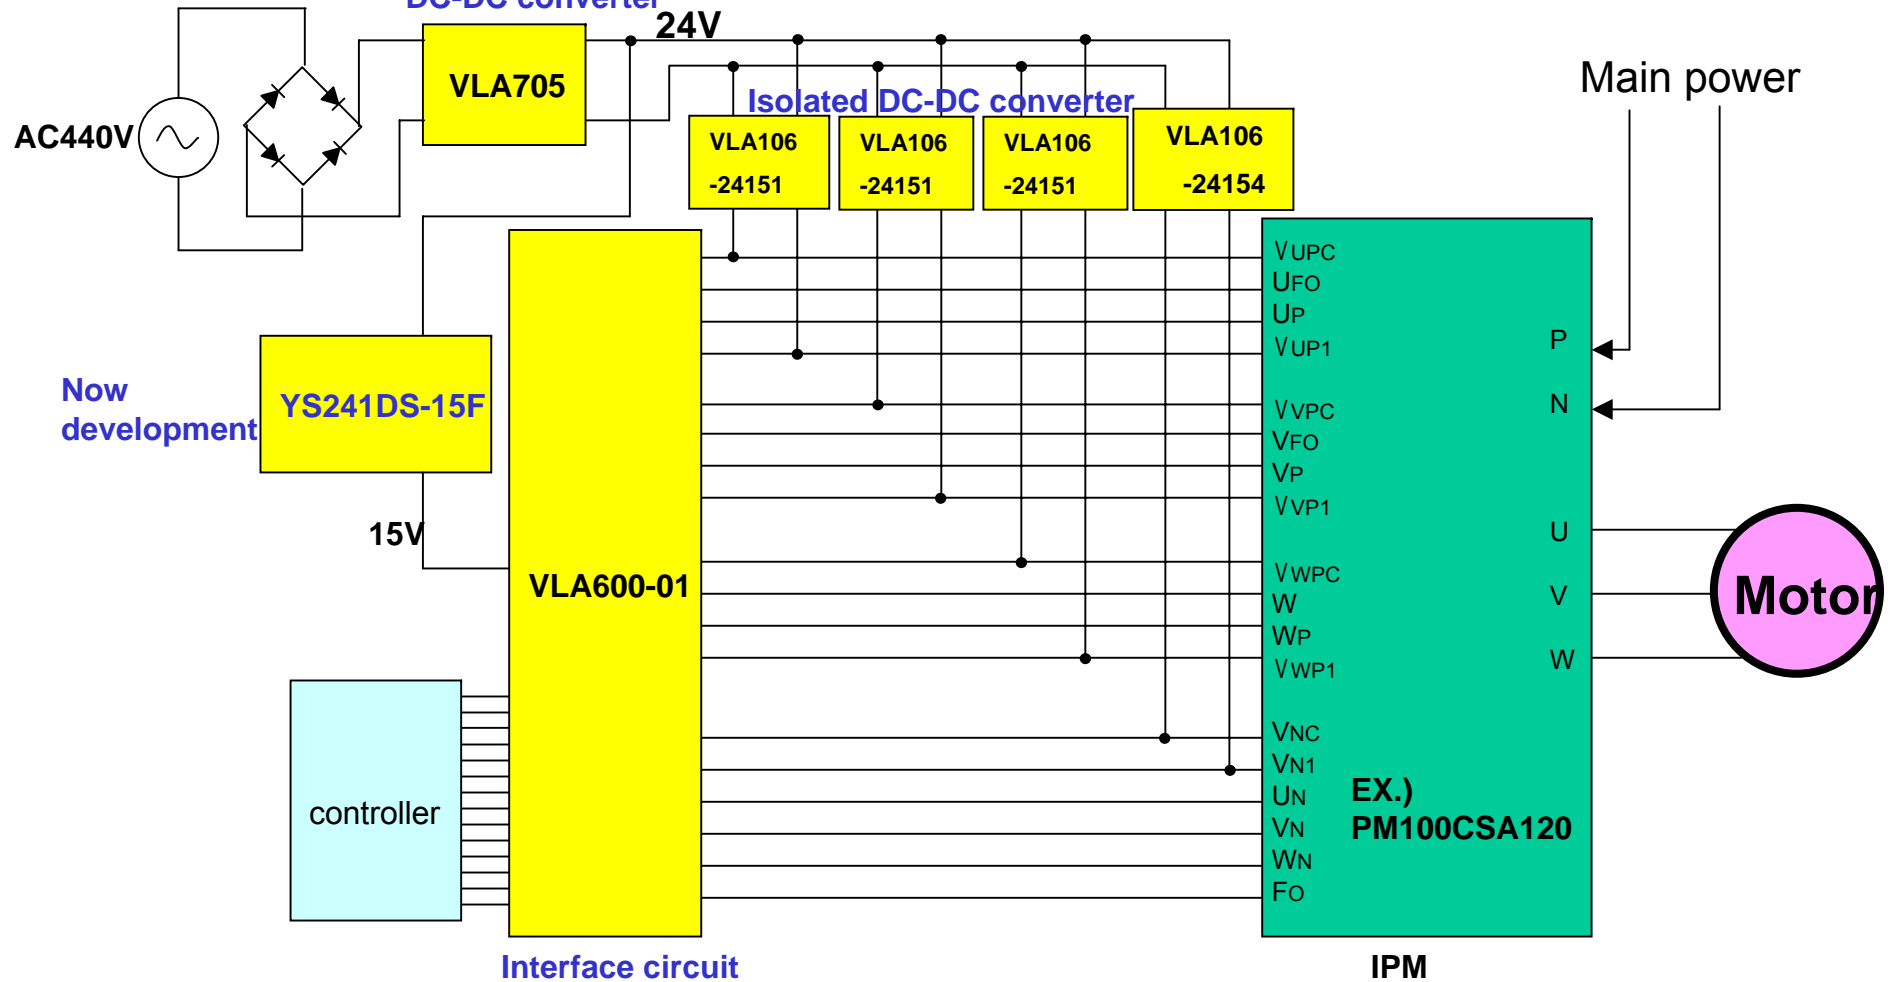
DC-DC converter
24V
AC440V
VLA705
Isolated DC-DC converter
VLA106 -24151
VLA106 -24151
VLA106 -24151
VLA106 -24154
Main power
Now development
YS241DS-15F
15V
VLA600-01
controller
Interface circuit
VUPC
UFO
UP
VUP1
VVPC
VFO
VP
VVP1
VWPC
W
WP
VWP1
VNC
VN1
UN
VN
WN
FO
P
N
U
V
W
Motor
EX.) PM100CSA120
IPM